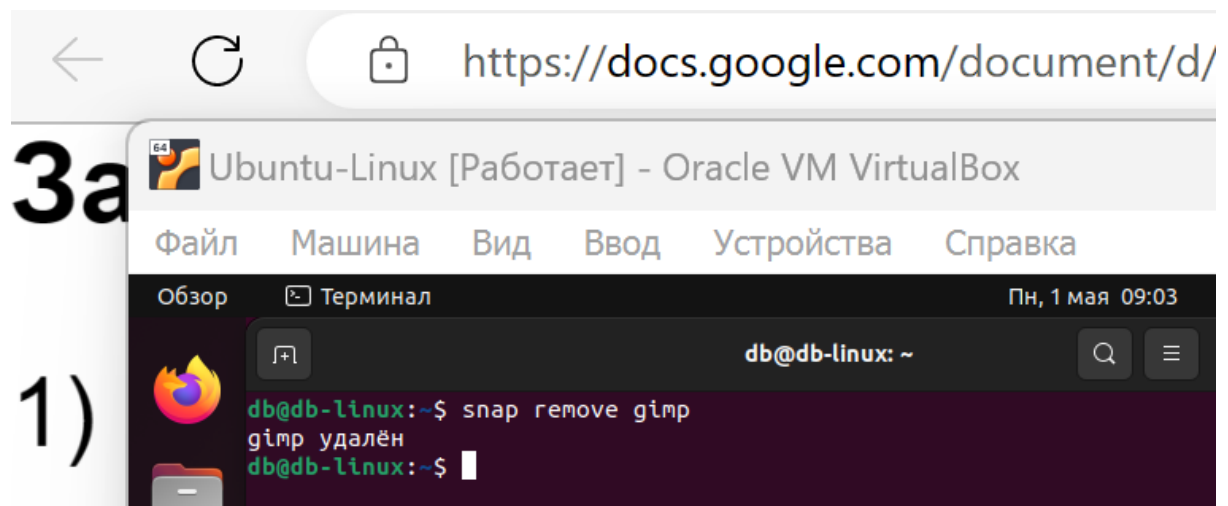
https://docs.google.com/document/d/

За

1)

64

Ubuntu-Linux [Работает] - Oracle VM VirtualBox

Файл Машина Вид Ввод Устройства Справка

Обзор Терминал Пн, 1 мая 09:03

db@db-linux: ~

db@db-linux:~$ snap remove gimp
gimp удалён
db@db-linux:~$